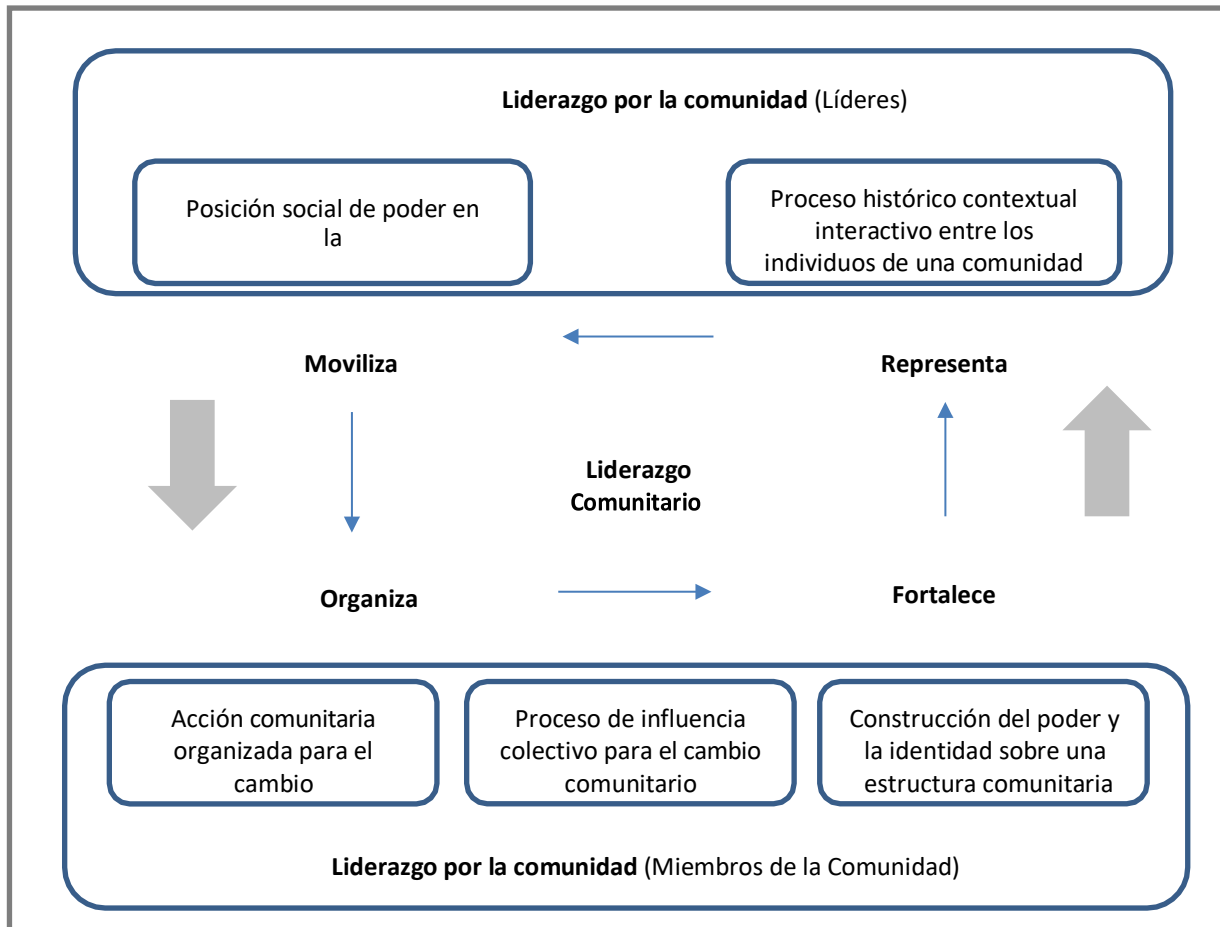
**Liderazgo por la comunidad** (Líderes)

Posición social de poder en la

Proceso histórico contextual interactivo entre los individuos de una comunidad

**Moviliza**

**Representa**

**Liderazgo Comunitario**

**Organiza**

**Fortalece**

Acción comunitaria organizada para el cambio

Proceso de influencia colectivo para el cambio comunitario

Construcción del poder y la identidad sobre una estructura comunitaria

**Liderazgo por la comunidad** (Miembros de la Comunidad)